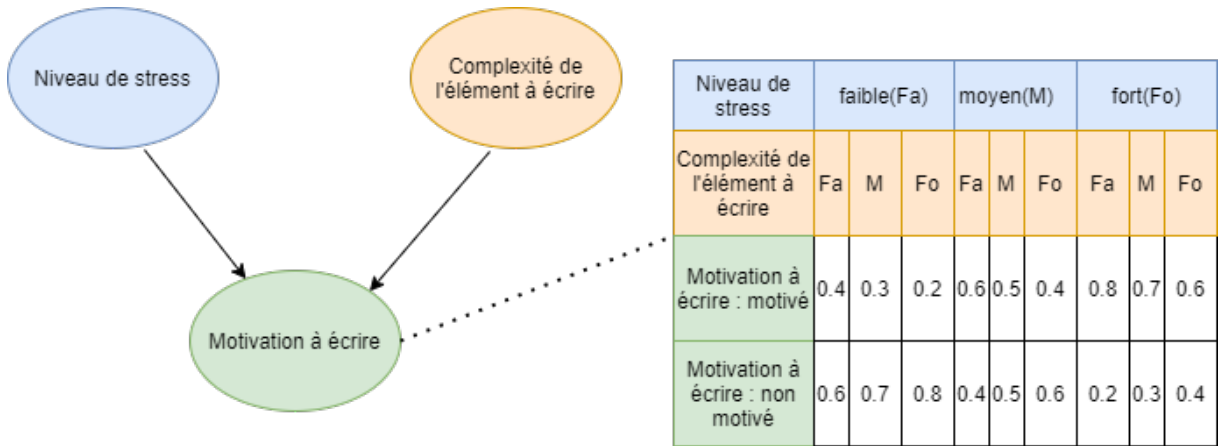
Niveau de stress

Complexité de l'élément à écrire

Motivation à écrire

| Niveau de stress | faible(Fa) | | | moyen(M) | | | fort(Fo) | | |
|---|---|---|---|---|---|---|---|---|---|
| Complexité de l'élément à écrire | Fa | M | Fo | Fa | M | Fo | Fa | M | Fo |
| Motivation à écrire : motivé | 0.4 | 0.3 | 0.2 | 0.6 | 0.5 | 0.4 | 0.8 | 0.7 | 0.6 |
| Motivation à écrire : non motivé | 0.6 | 0.7 | 0.8 | 0.4 | 0.5 | 0.6 | 0.2 | 0.3 | 0.4 |